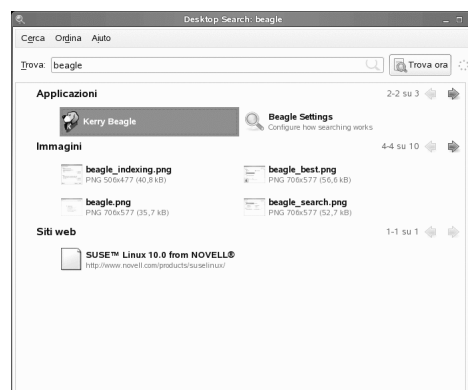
Desktop Search: beagle

Cerca Ordina Aiuto

Trova: beagle

Trova ora

Applicazioni

2-2 su 3

Kerry Beagle

Beagle Settings
Configure how searching works

Immagini

4-4 su 10

beagle_indexing.png
PNG 506x477 (40,8 kB)

beagle_best.png
PNG 706x577 (56,6 kB)

beagle.png
PNG 706x577 (35,7 kB)

beagle_search.png
PNG 706x577 (52,7 kB)

Siti web

1-1 su 1

SUSE™ Linux 10.0 from NOVELL®
http://www.novell.com/products/suselinux/